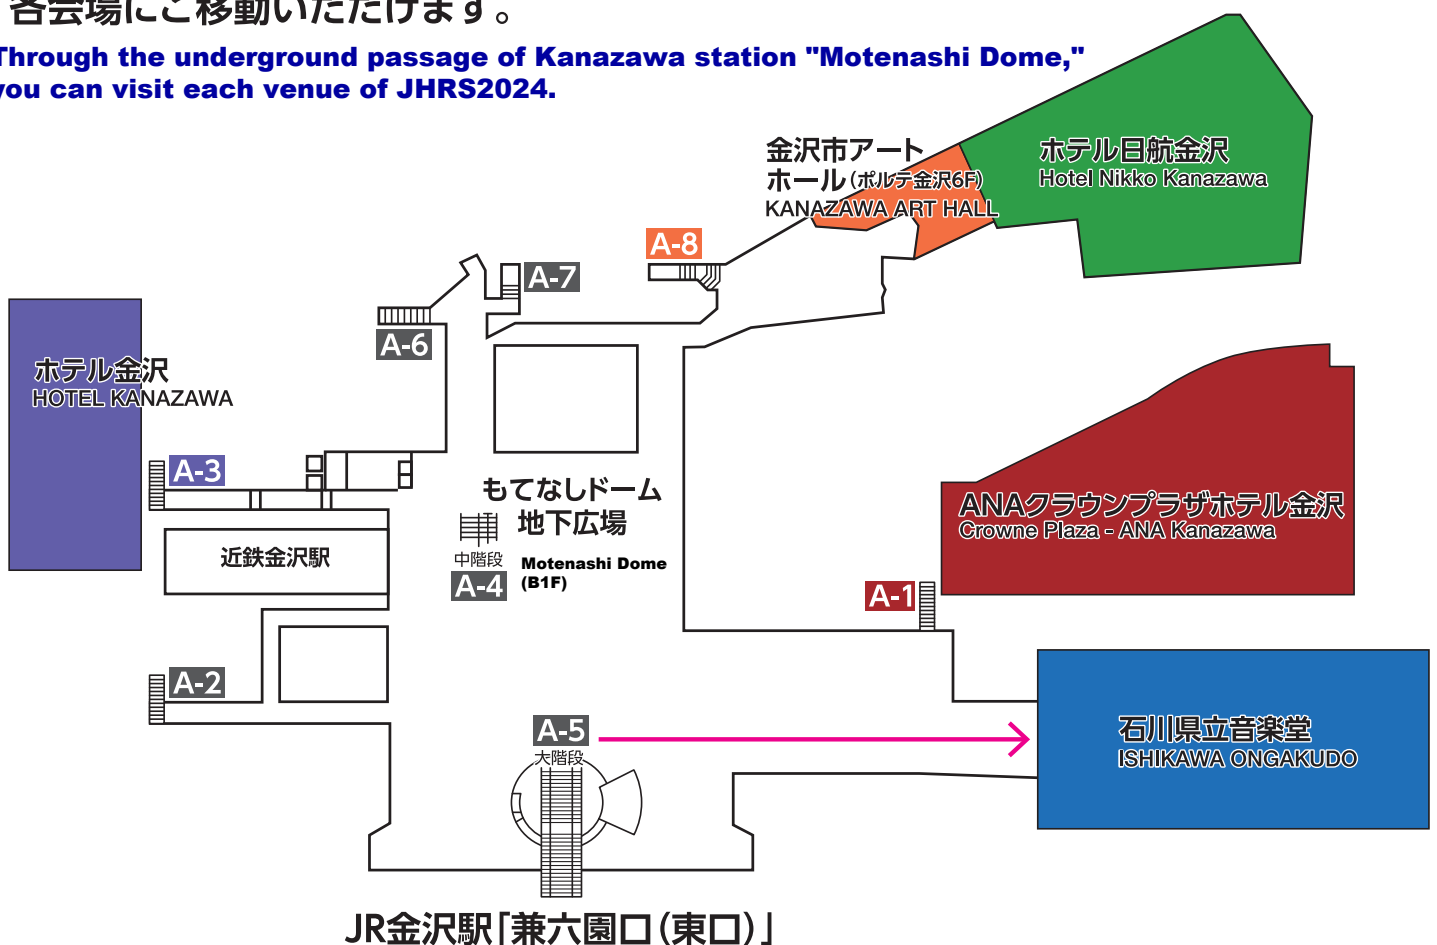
各会場にご移動いただけます。
Through the underground passage of Kanazawa station "Motenashi Dome," you can visit each venue of JHRS2024.

金沢市アートホール(ポルテ金沢6F)
KANAZAWA ART HALL

ホテル日航金沢
Hotel Nikko Kanazawa

A-8

A-7

A-6

ホテル金沢
HOTEL KANAZAWA

A-3

もてなしドーム
地下広場

中階段
A-4
Motenashi Dome (B1F)

近鉄金沢駅

ANAクラウンプラザホテル金沢
Crowne Plaza - ANA Kanazawa

A-1

A-2

A-5
大階段

石川県立音楽堂
ISHIKAWA ONGAKUDO

JR金沢駅「兼六園口(東口)」